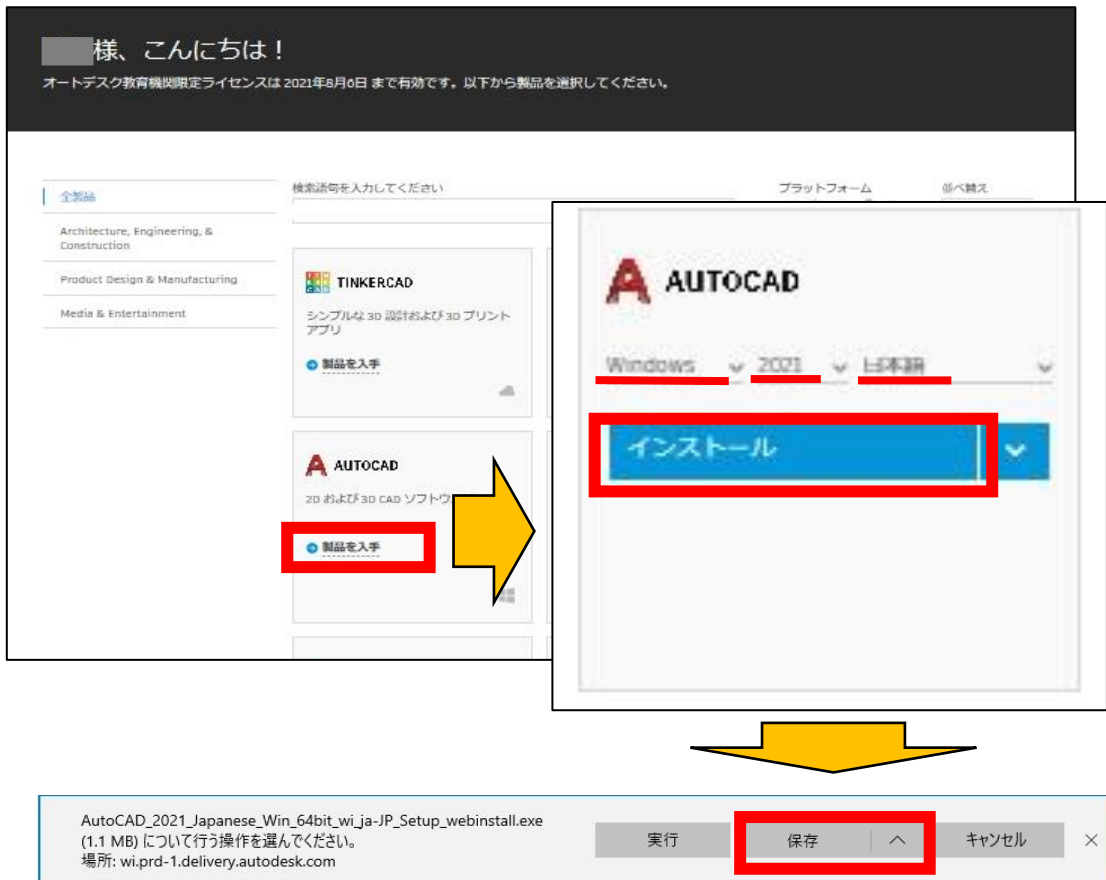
様、こんにちは！
オートデスク教育機関限定ライセンスは 2021年8月6日 まで有効です。以下から製品を選択してください。

全製品
Architecture, Engineering, & Construction
Product Design & Manufacturing
Media & Entertainment

検索語句を入力してください
プラットフォーム
並べ替え

TINKERCAD
シンプルな 3D 設計および 3D プリント アプリ
製品を入手

AUTOCAD
2D および 3D CAD ソフトウ
製品を入手

AUTOCAD
Windows 2021 日本語
インストール

AutoCAD_2021_Japanese_Win_64bit_wi_ja-JP_Setup_webinstall.exe (1.1 MB) について行う操作を選んでください。
場所: wi.prd-1.delivery.autodesk.com
実行
保存
キャンセル
×